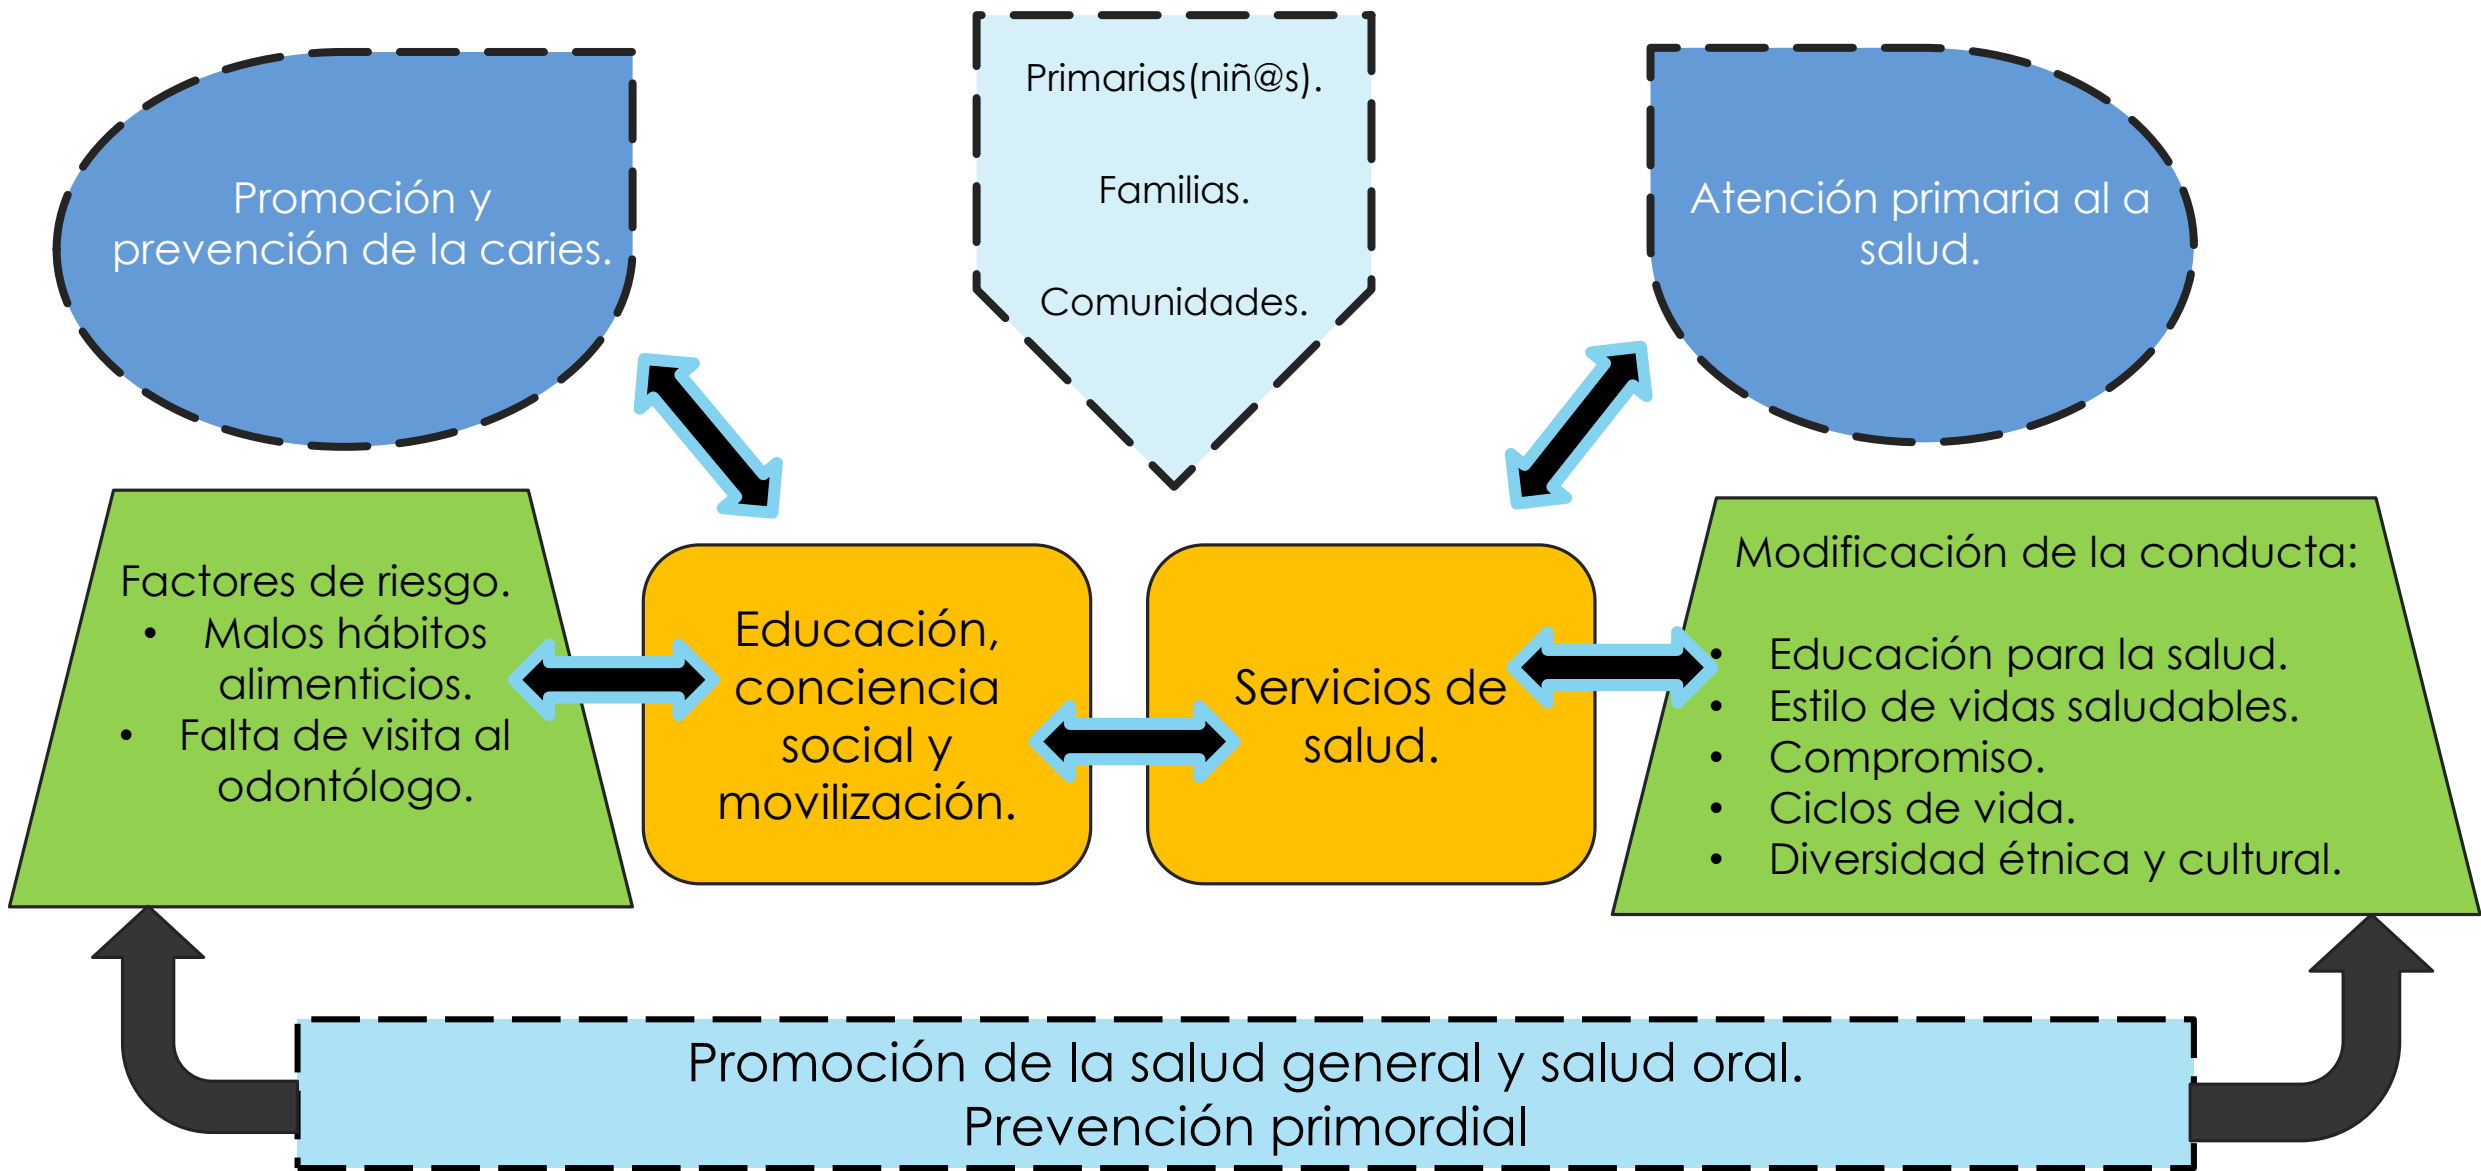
Promoción y prevención de la caries.

Primarias(niñ@s).

Familias.

Comunidades.

Atención primaria al a salud.

Factores de riesgo.
• Malos hábitos alimenticios.
• Falta de visita al odontólogo.

Educación, conciencia social y movilización.

Servicios de salud.

Modificación de la conducta:
• Educación para la salud.
• Estilo de vidas saludables.
• Compromiso.
• Ciclos de vida.
• Diversidad étnica y cultural.

Promoción de la salud general y salud oral.
Prevención primordial